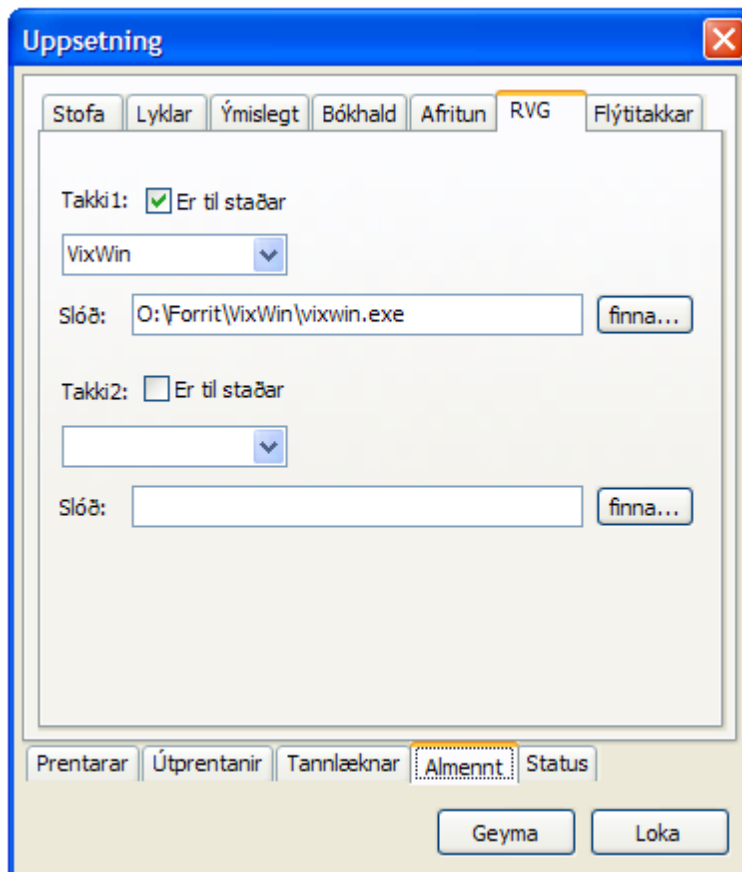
Uppsetning

Stofa | Lyklar | Ýmislegt | Bókhald | Afritun | RVG | Flýtitakkar

Takki1: Er til staðar

VixWin

Slóð: O:\Forrit\VixWin\vixwin.exe finna...

Takki2: Er til staðar

Slóð: finna...

Prentarar | Útprentanir | Tannlæknar | Almennt | Status

Geyma Loka